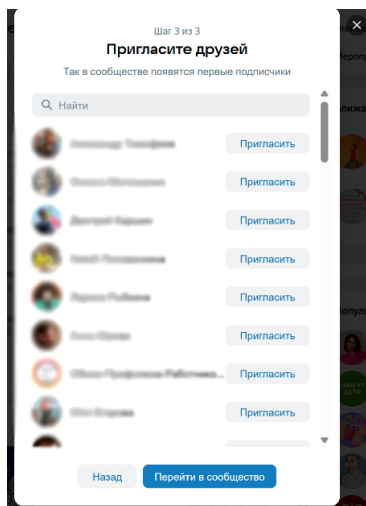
Шаг 3 из 3
Пригласите друзей
Так в сообществе появятся первые подписчики

Найти

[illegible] Пригласить
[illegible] Пригласить
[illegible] Пригласить
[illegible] Пригласить
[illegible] Пригласить
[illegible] Пригласить
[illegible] Пригласить
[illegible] Пригласить

Назад
Перейти в сообщество